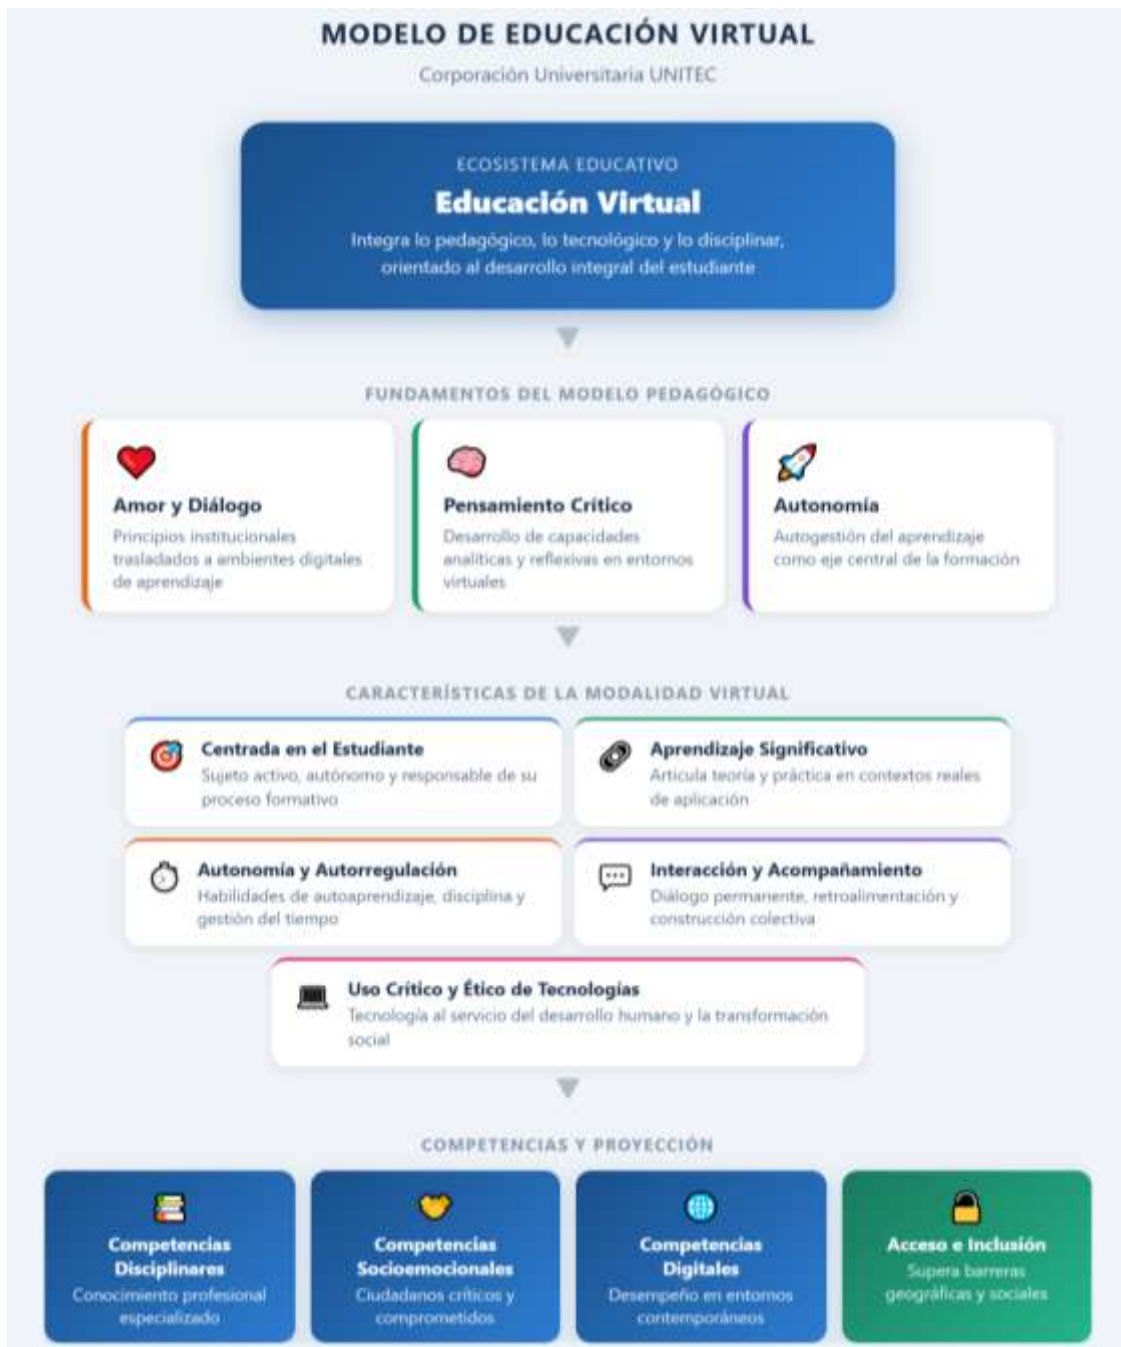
MODELO DE EDUCACIÓN VIRTUAL

Corporación Universitaria UNITEC

ECOSISTEMA EDUCATIVO

Educación Virtual

Integra lo pedagógico, lo tecnológico y lo disciplinar, orientado al desarrollo integral del estudiante

FUNDAMENTOS DEL MODELO PEDAGÓGICO

Amor y Diálogo

Principios institucionales trasladados a ambientes digitales de aprendizaje

Pensamiento Crítico

Desarrollo de capacidades analíticas y reflexivas en entornos virtuales

Autonomía

Autogestión del aprendizaje como eje central de la formación

CARACTERÍSTICAS DE LA MODALIDAD VIRTUAL

Centrada en el Estudiante

Sujeto activo, autónomo y responsable de su proceso formativo

Aprendizaje Significativo

Articula teoría y práctica en contextos reales de aplicación

Autonomía y Autorregulación

Habilidades de autoaprendizaje, disciplina y gestión del tiempo

Interacción y Acompañamiento

Diálogo permanente, retroalimentación y construcción colectiva

Uso Crítico y Ético de Tecnologías

Tecnología al servicio del desarrollo humano y la transformación social

COMPETENCIAS Y PROYECCIÓN

Competencias Disciplinares

Conocimiento profesional especializado

Competencias Socioemocionales

Ciudadanos críticos y comprometidos

Competencias Digitales

Desempeño en entornos contemporáneos

Acceso e Inclusión

Supera barreras geográficas y sociales